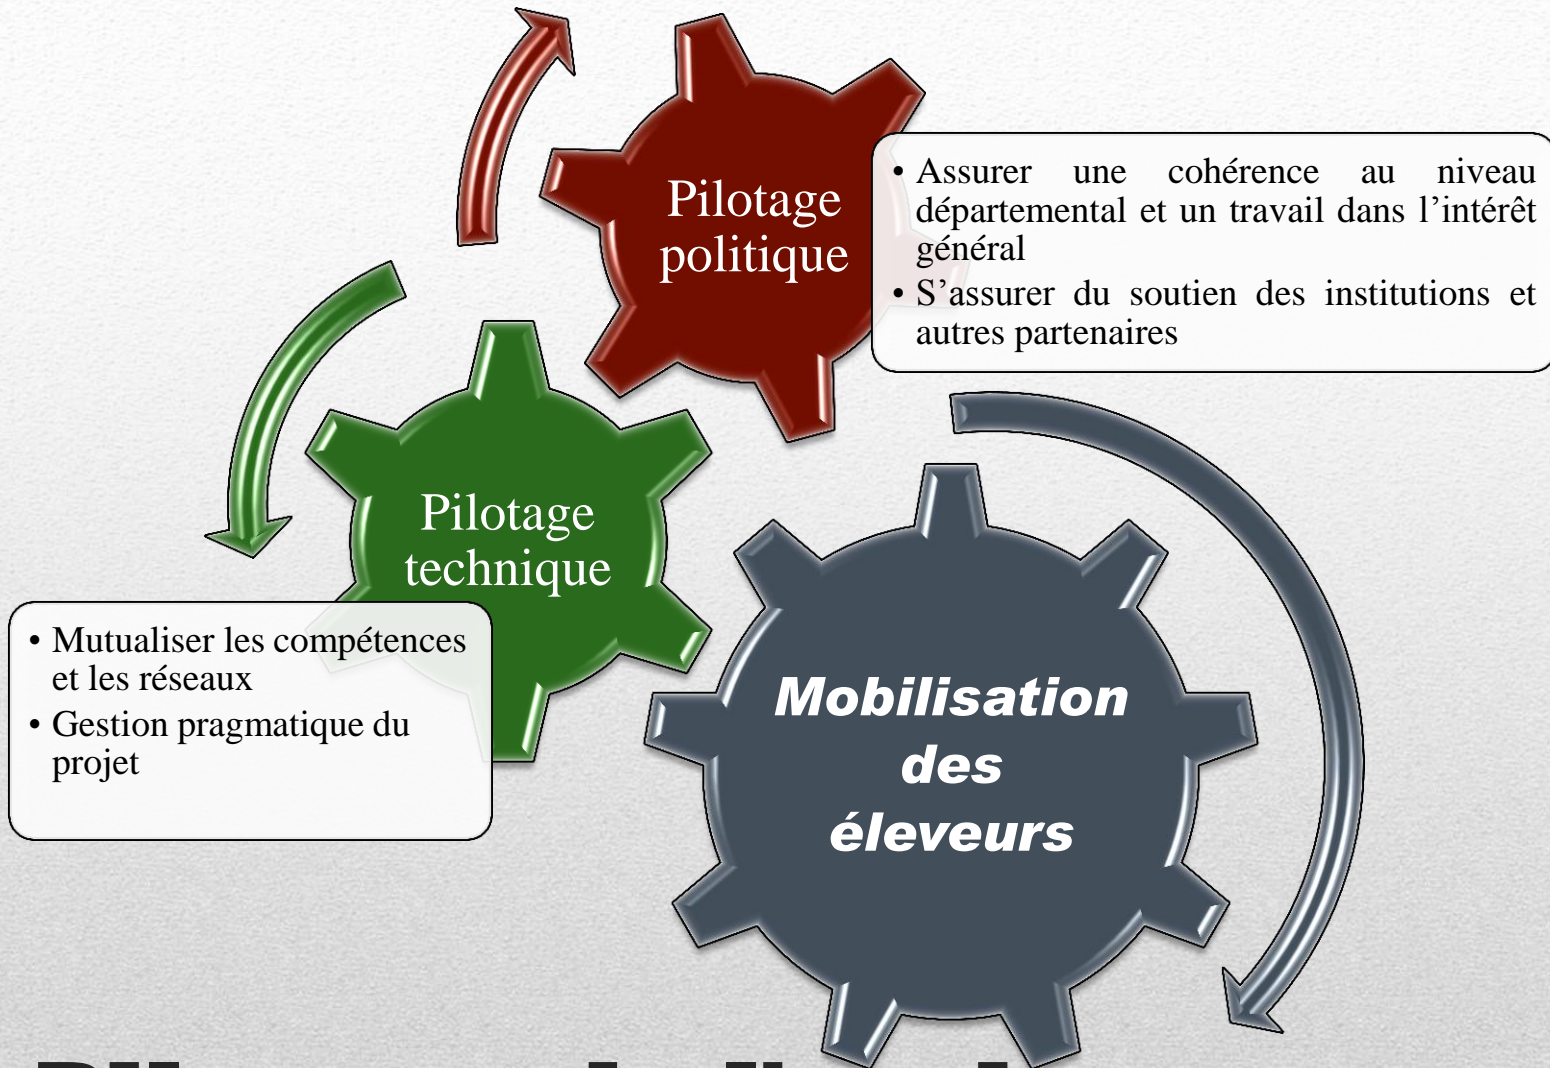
Pilotage politique

• Assurer une cohérence au niveau départemental et un travail dans l’intérêt général
• S’assurer du soutien des institutions et autres partenaires

Pilotage technique

• Mutualiser les compétences et les réseaux
• Gestion pragmatique du projet

Mobilisation des éleveurs

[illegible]